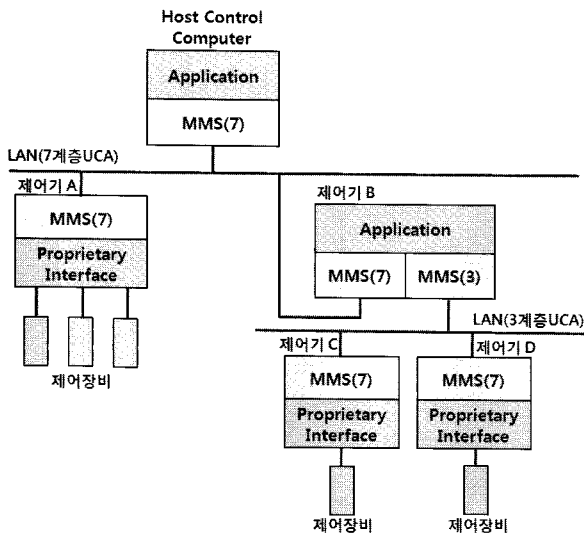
Host Control Computer

Application

MMS(7)

LAN(7계층UCA)

제어기 A

MMS(7)

Proprietary Interface

제어장비

제어기 B

Application

MMS(7)

MMS(3)

LAN(3계층UCA)

제어기 C

MMS(7)

Proprietary Interface

제어장비

제어기 D

MMS(7)

Proprietary Interface

제어장비